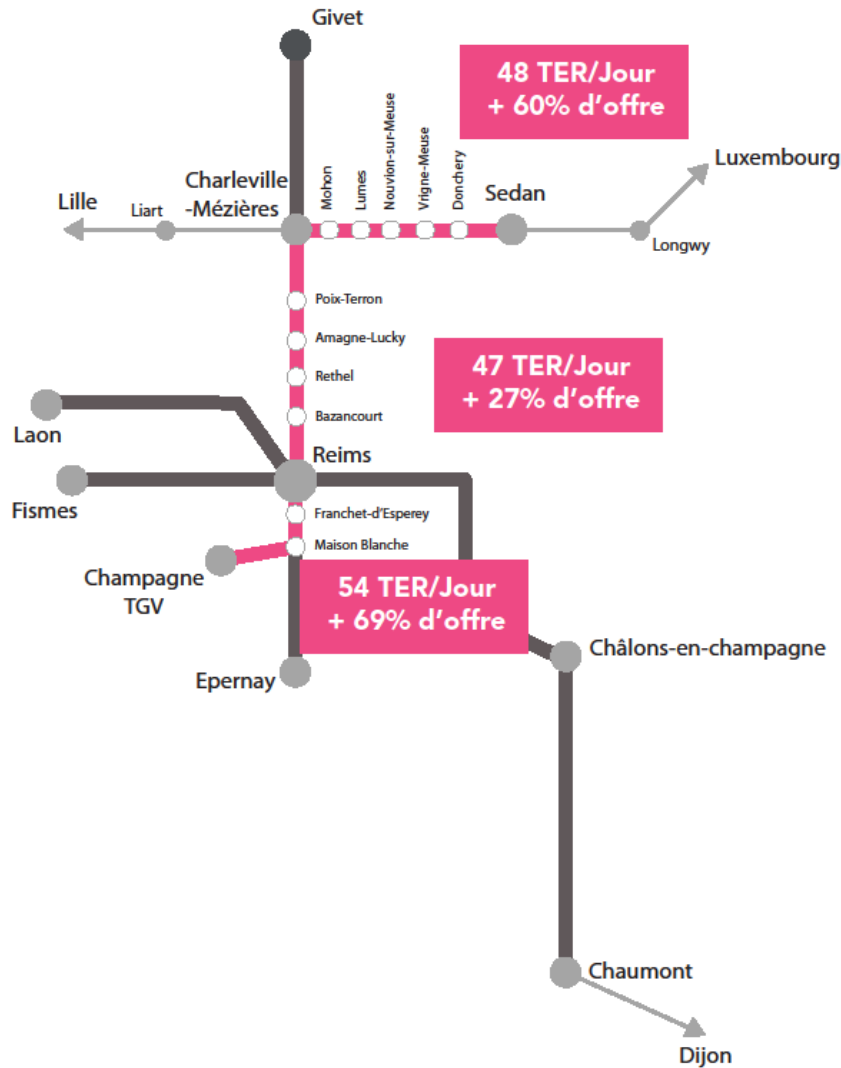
Givet

48 TER/Jour
+ 60% d'offre

Luxembourg

Lille

Liart

Charleville
-Mézières

Mohon

Lumes

Nouvion-sur-Meuse

Vrigne-Meuse

Donchery

Sedan

Longwy

Poix-Terron

Amagne-Lucky

Rethel

Bazancourt

47 TER/Jour
+ 27% d'offre

Laon

Reims

Fismes

Franchet-d'Esperey

Maison Blanche

Champagne
TGV

54 TER/Jour
+ 69% d'offre

Châlons-en-champagne

Epernay

Chaumont

Dijon